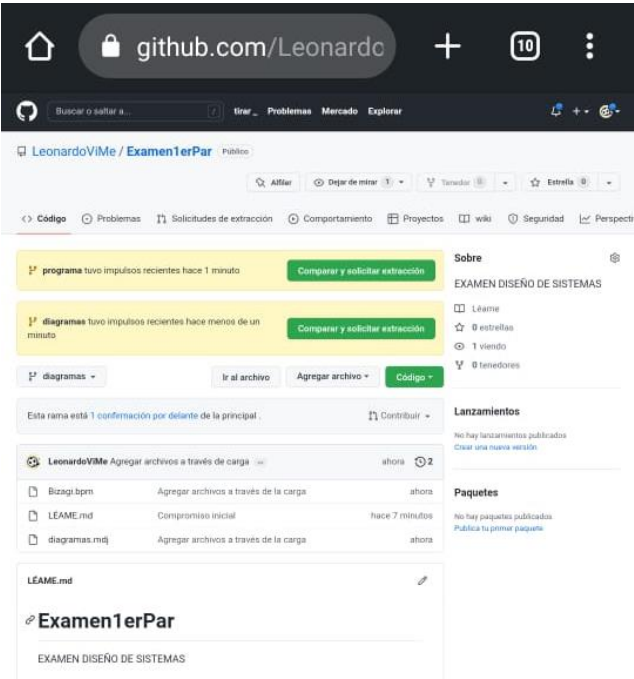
github.com/Leonardo

10

Buscar o saltar a... / tirar Problemas Mercado Explorar

LeonardoViMe / Examen1erPar Público

Alfiler Dejar de mirar 1 Tenedor 0 Estrella 0

Código Problemas Solicitudes de extracción Comportamiento Proyectos wiki Seguridad Perspecti

programa tuvo impulsos recientes hace 1 minuto Comparar y solicitar extracción

diagramas tuvo impulsos recientes hace menos de un minuto Comparar y solicitar extracción

diagramas Ir al archivo Agregar archivo Código

Esta rama está 1 confirmación por delante de la principal . Contribuir

LeonardoViMe Agregar archivos a través de carga ... ahora 2

| | | |
|---|---|---|
| Bizagi.bpm | Agregar archivos a través de la carga | ahora |
| LÉAME.md | Compromiso inicial | hace 7 minutos |
| diagramas.mdj | Agregar archivos a través de la carga | ahora |

LÉAME.md

Examen1erPar

EXAMEN DISEÑO DE SISTEMAS

Sobre

EXAMEN DISEÑO DE SISTEMAS

Léame

0 estrellas

1 viendo

0 tenedores

Lanzamientos

No hay lanzamientos publicados
Crear una nueva versión

Paquetes

No hay paquetes publicados
Publica tu primer paquete